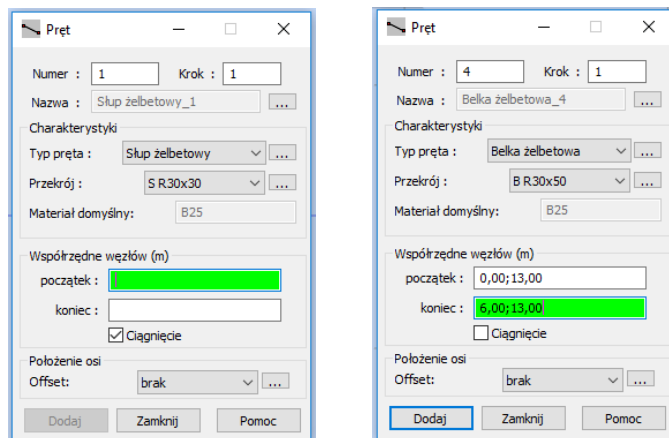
Pręt

Numer : 1 Krok : 1

Nazwa : Słup żelbetowy_1 ...

Charakterystyki

Typ pręta : Słup żelbetowy ...

Przekrój : S R30x30 ...

Materiał domyślny: B25

Współrzędne węzłów (m)

początek :

koniec :

☑ Ciągnięcie

Położenie osi

Offset: brak ...

Dodaj Zamknij Pomoc

Pręt

Numer : 4 Krok : 1

Nazwa : Belka żelbetowa_4 ...

Charakterystyki

Typ pręta : Belka żelbetowa ...

Przekrój : B R30x50 ...

Materiał domyślny: B25

Współrzędne węzłów (m)

początek : 0,00;13,00

koniec : 6,00;13,00

☐ Ciągnięcie

Położenie osi

Offset: brak ...

Dodaj Zamknij Pomoc